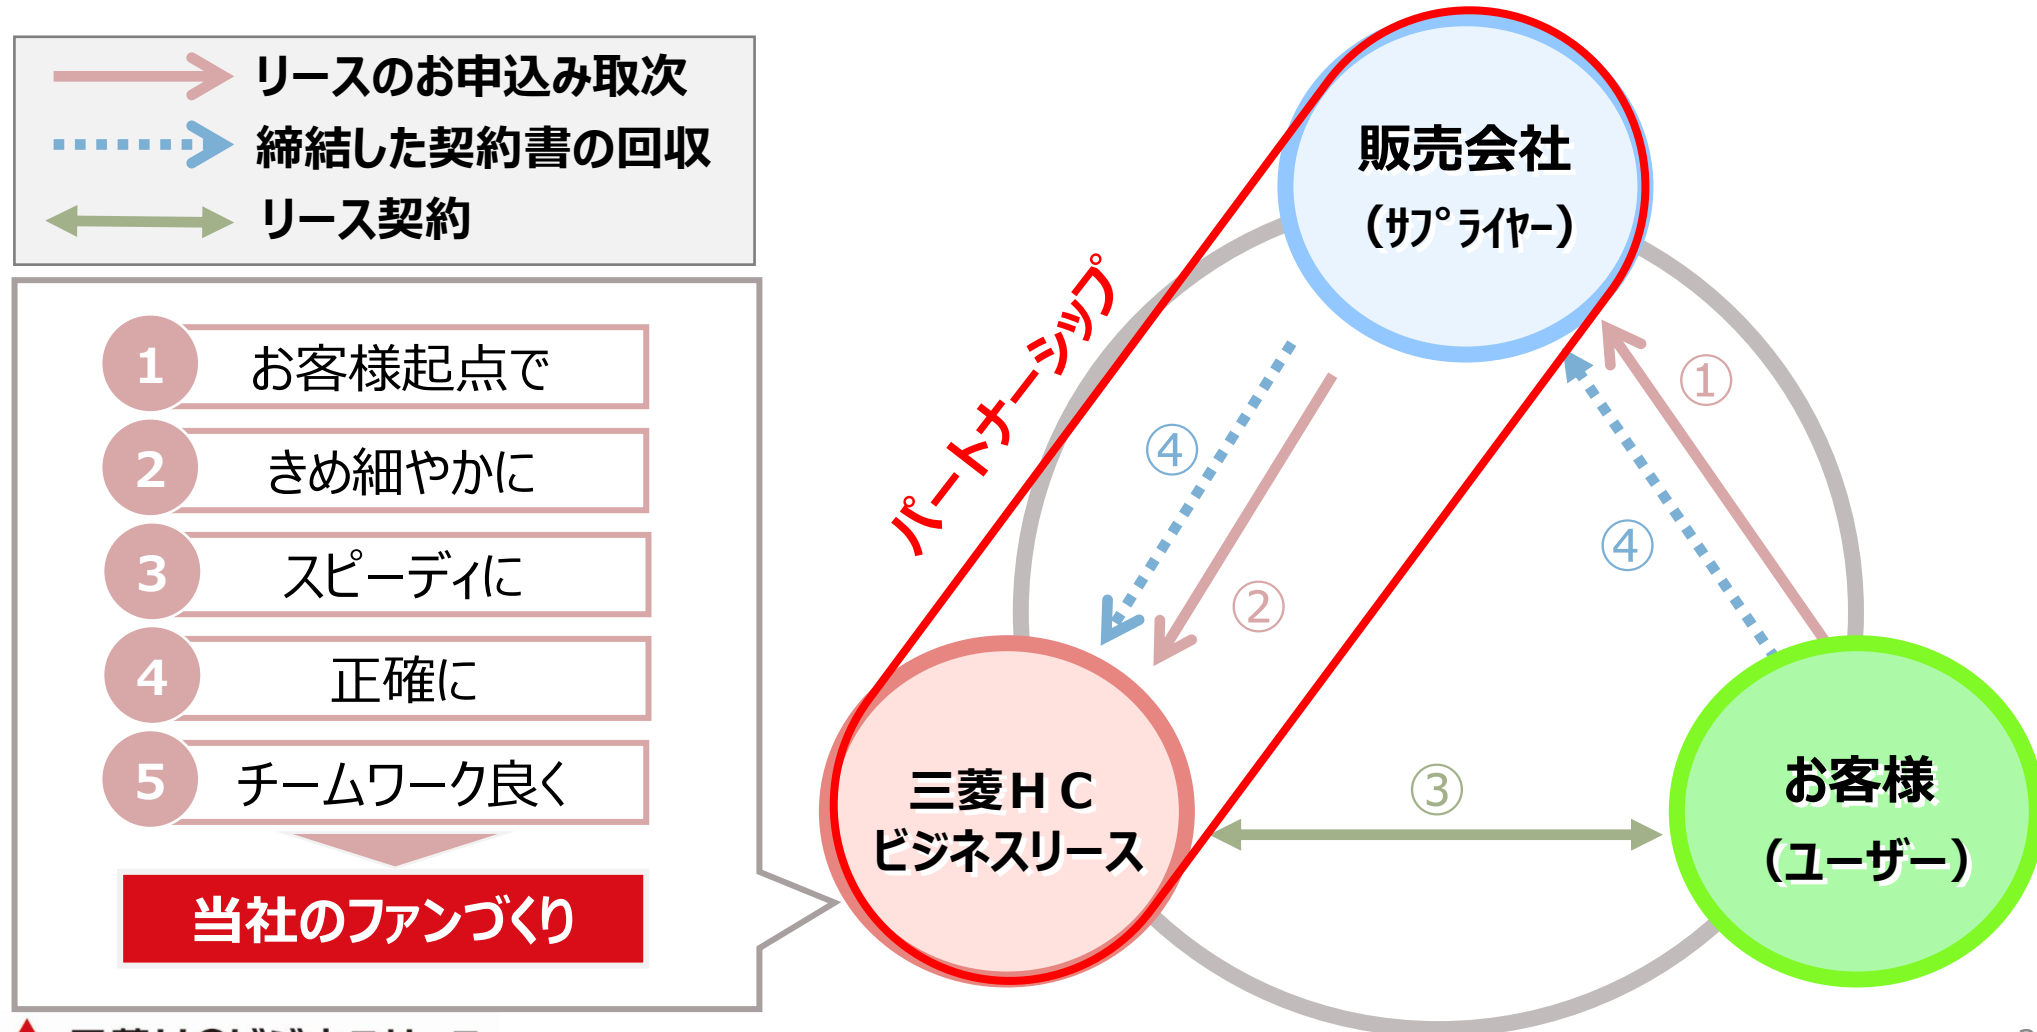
リースのお申込み取次
締結した契約書の回収
リース契約

1 お客様起点で
2 きめ細やかに
3 スピーディに
4 正確に
5 チームワーク良く

当社のファンづくり

販売会社
(ｻﾌﾟﾗｲﾔｰ)

パートナーシップ

④
②
①
④
③

三菱ＨＣ
ビジネスリース

お客様
(ユーザー)